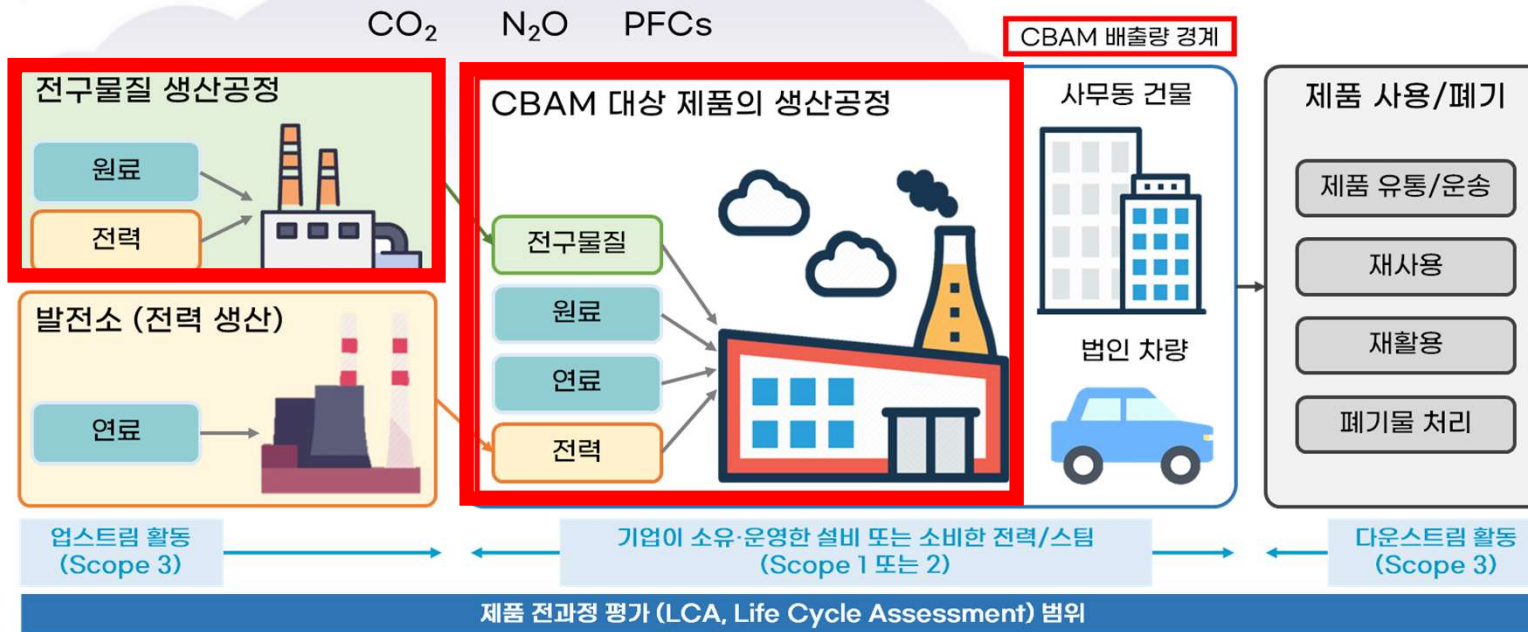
$CO_2$ $N_2O$ PFCs

CBAM 배출량 경계

전구물질 생산공정

원료

전력

CBAM 대상 제품의 생산공정

전구물질

원료

연료

전력

사무동 건물

법인 차량

제품 사용/폐기

제품 유통/운송

재사용

재활용

폐기물 처리

발전소 (전력 생산)

연료

업스트림 활동 (Scope 3)

기업이 소유·운영한 설비 또는 소비한 전력/스팀 (Scope 1 또는 2)

다운스트림 활동 (Scope 3)

제품 전과정 평가 (LCA, Life Cycle Assessment) 범위